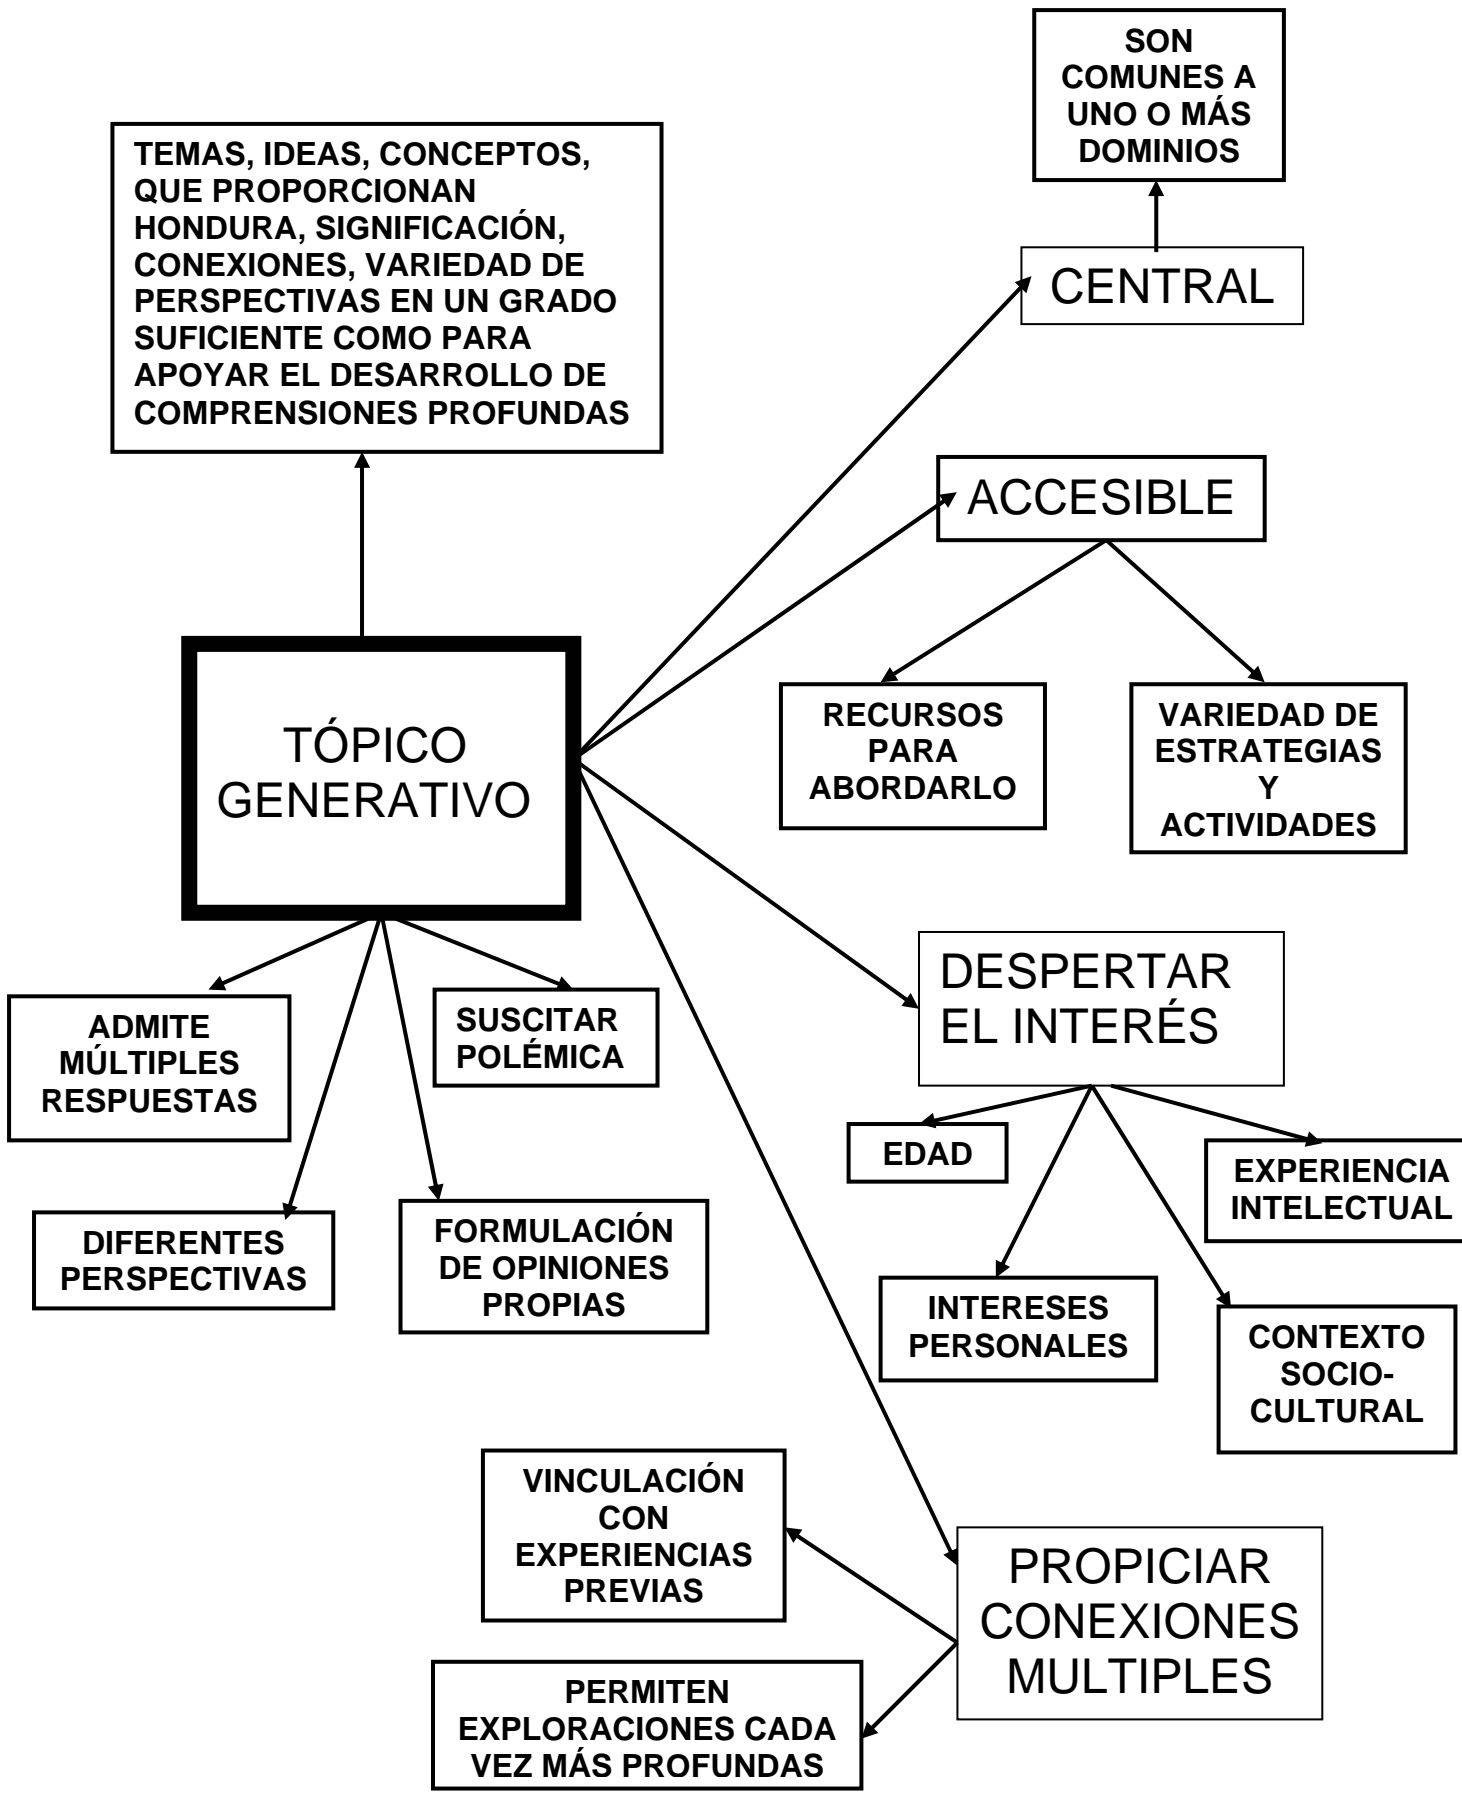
SON COMUNES A UNO O MÁS DOMINIOS

TEMAS, IDEAS, CONCEPTOS, QUE PROPORCIONAN HONDURA, SIGNIFICACIÓN, CONEXIONES, VARIEDAD DE PERSPECTIVAS EN UN GRADO SUFICIENTE COMO PARA APOYAR EL DESARROLLO DE COMPRENSIONES PROFUNDAS

CENTRAL

ACCESIBLE

TÓPICO GENERATIVO

RECURSOS PARA ABORDARLO

VARIEDAD DE ESTRATEGIAS Y ACTIVIDADES

DESPERTAR EL INTERÉS

ADMITE MÚLTIPLES RESPUESTAS

SUSCITAR POLÉMICA

EDAD

EXPERIENCIA INTELECTUAL

DIFERENTES PERSPECTIVAS

FORMULACIÓN DE OPINIONES PROPIAS

INTERESES PERSONALES

CONTEXTO SOCIO-CULTURAL

VINCULACIÓN CON EXPERIENCIAS PREVIAS

PROPICIAR CONEXIONES MULTIPLES

PERMITEN EXPLORACIONES CADA VEZ MÁS PROFUNDAS